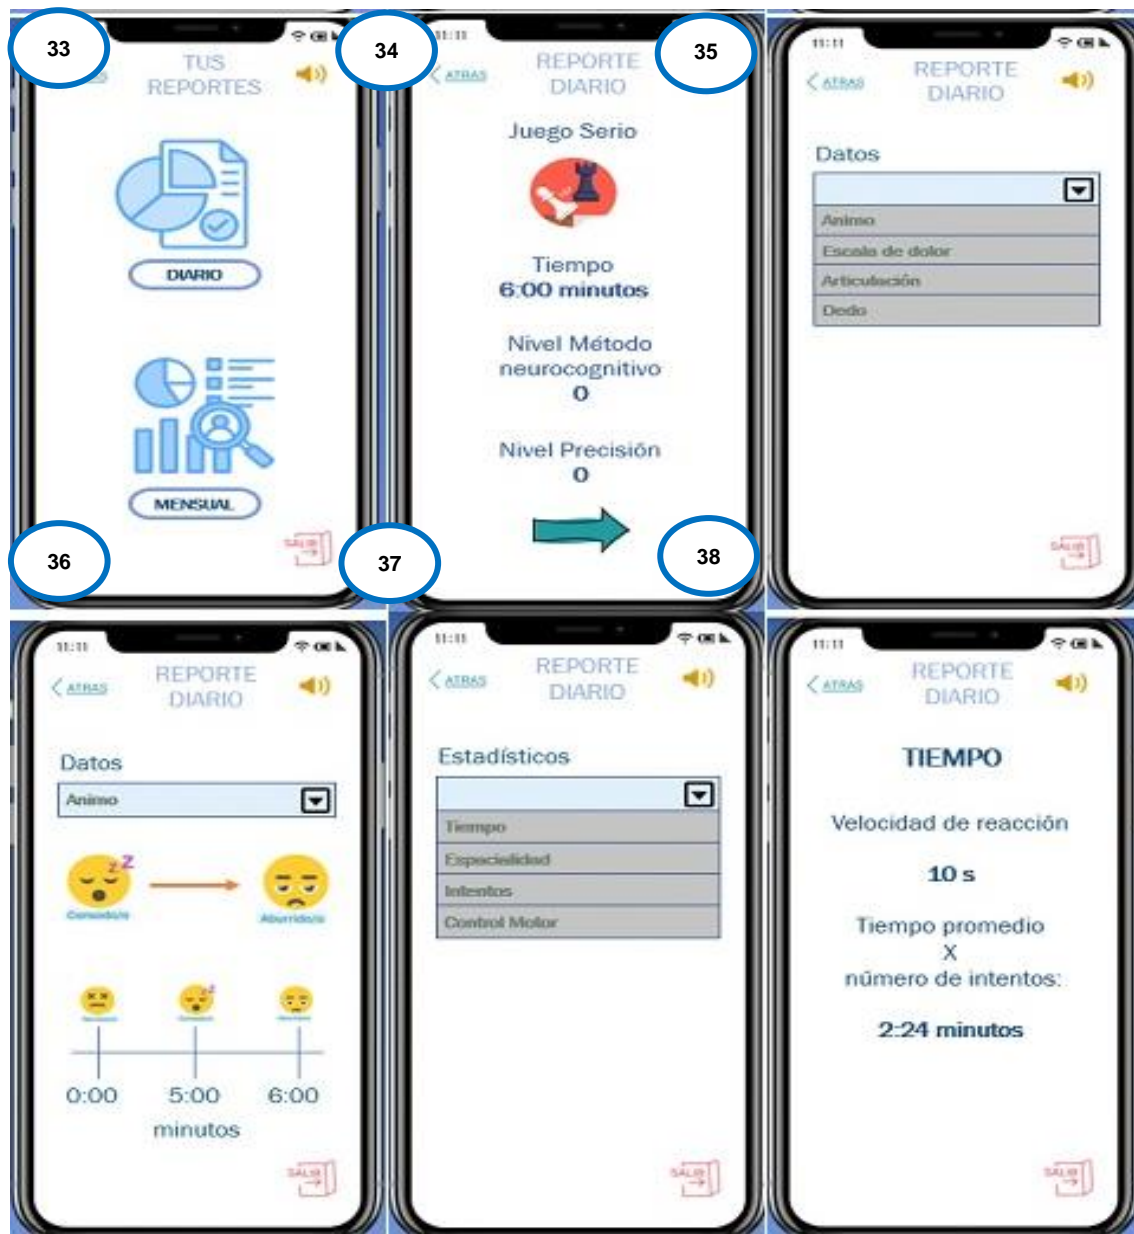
33

TUS REPORTES

DIARIO

MENSUAL

SALIR

34

11:11

ATRAS

REPORTE DIARIO

35

Juego Serio

Tiempo
6:00 minutos

Nivel Método neurocognitivo
0

Nivel Precisión
0

11:11

ATRAS

REPORTE DIARIO

Datos

Animo

Escala de dolor

Articulación

Dedo

SALIR

36

37

38

11:11

ATRAS

REPORTE DIARIO

Datos

Animo

Cansado/a

Aburrido/a

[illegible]

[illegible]

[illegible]

0:00
5:00
6:00
minutos

SALIR

11:11

ATRAS

REPORTE DIARIO

Estadísticos

Tiempo

Especialidad

Intentos

Control Motor

SALIR

11:11

ATRAS

REPORTE DIARIO

TIEMPO

Velocidad de reacción

10 s

Tiempo promedio
X
número de intentos:

2:24 minutos

SALIR